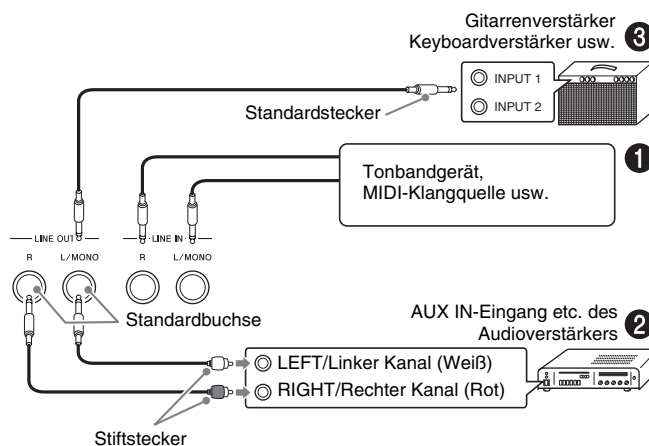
Gitarrenverstärker
Keyboardverstärker usw. 3

INPUT 1
INPUT 2

Standardstecker

Tonbandgerät,
MIDI-Klangquelle usw. 1

LINE OUT
R L/MONO

LINE IN
R L/MONO

Standardbuchse

AUX IN-Eingang etc. des Audioverstärkers 2

LEFT/Linker Kanal (Weiß)
RIGHT/Rechter Kanal (Rot)

Stiftstecker